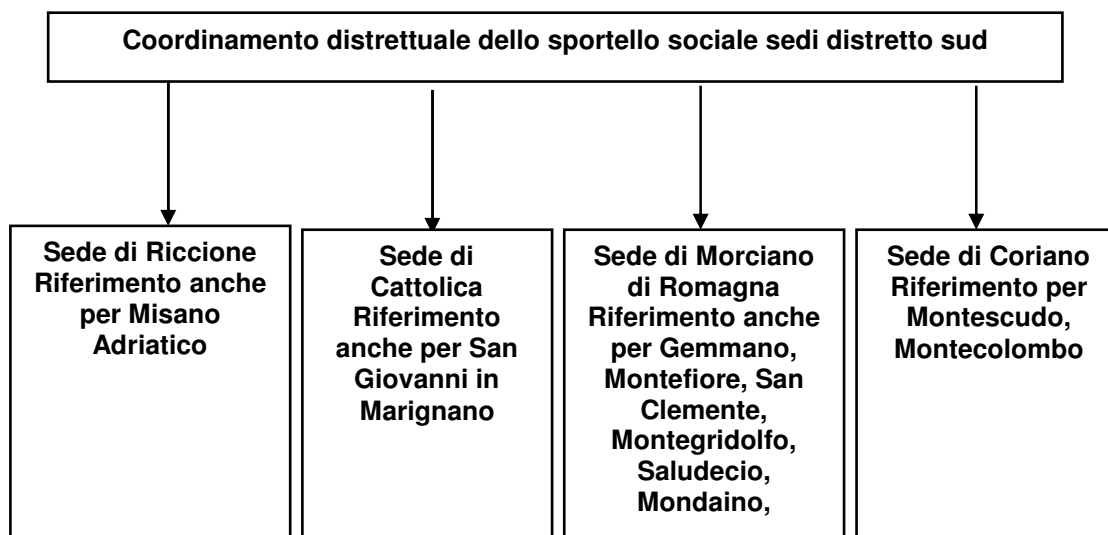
Coordinamento distrettuale dello sportello sociale sedi distretto sud

Sede di Riccione Riferimento anche per Misano Adriatico

Sede di Cattolica Riferimento anche per San Giovanni in Marignano

Sede di Morciano di Romagna Riferimento anche per Gemmano, Montefiore, San Clemente, Montegridolfo, Saludecio, Mondaino,

Sede di Coriano Riferimento per Montescudo, Montecolombo